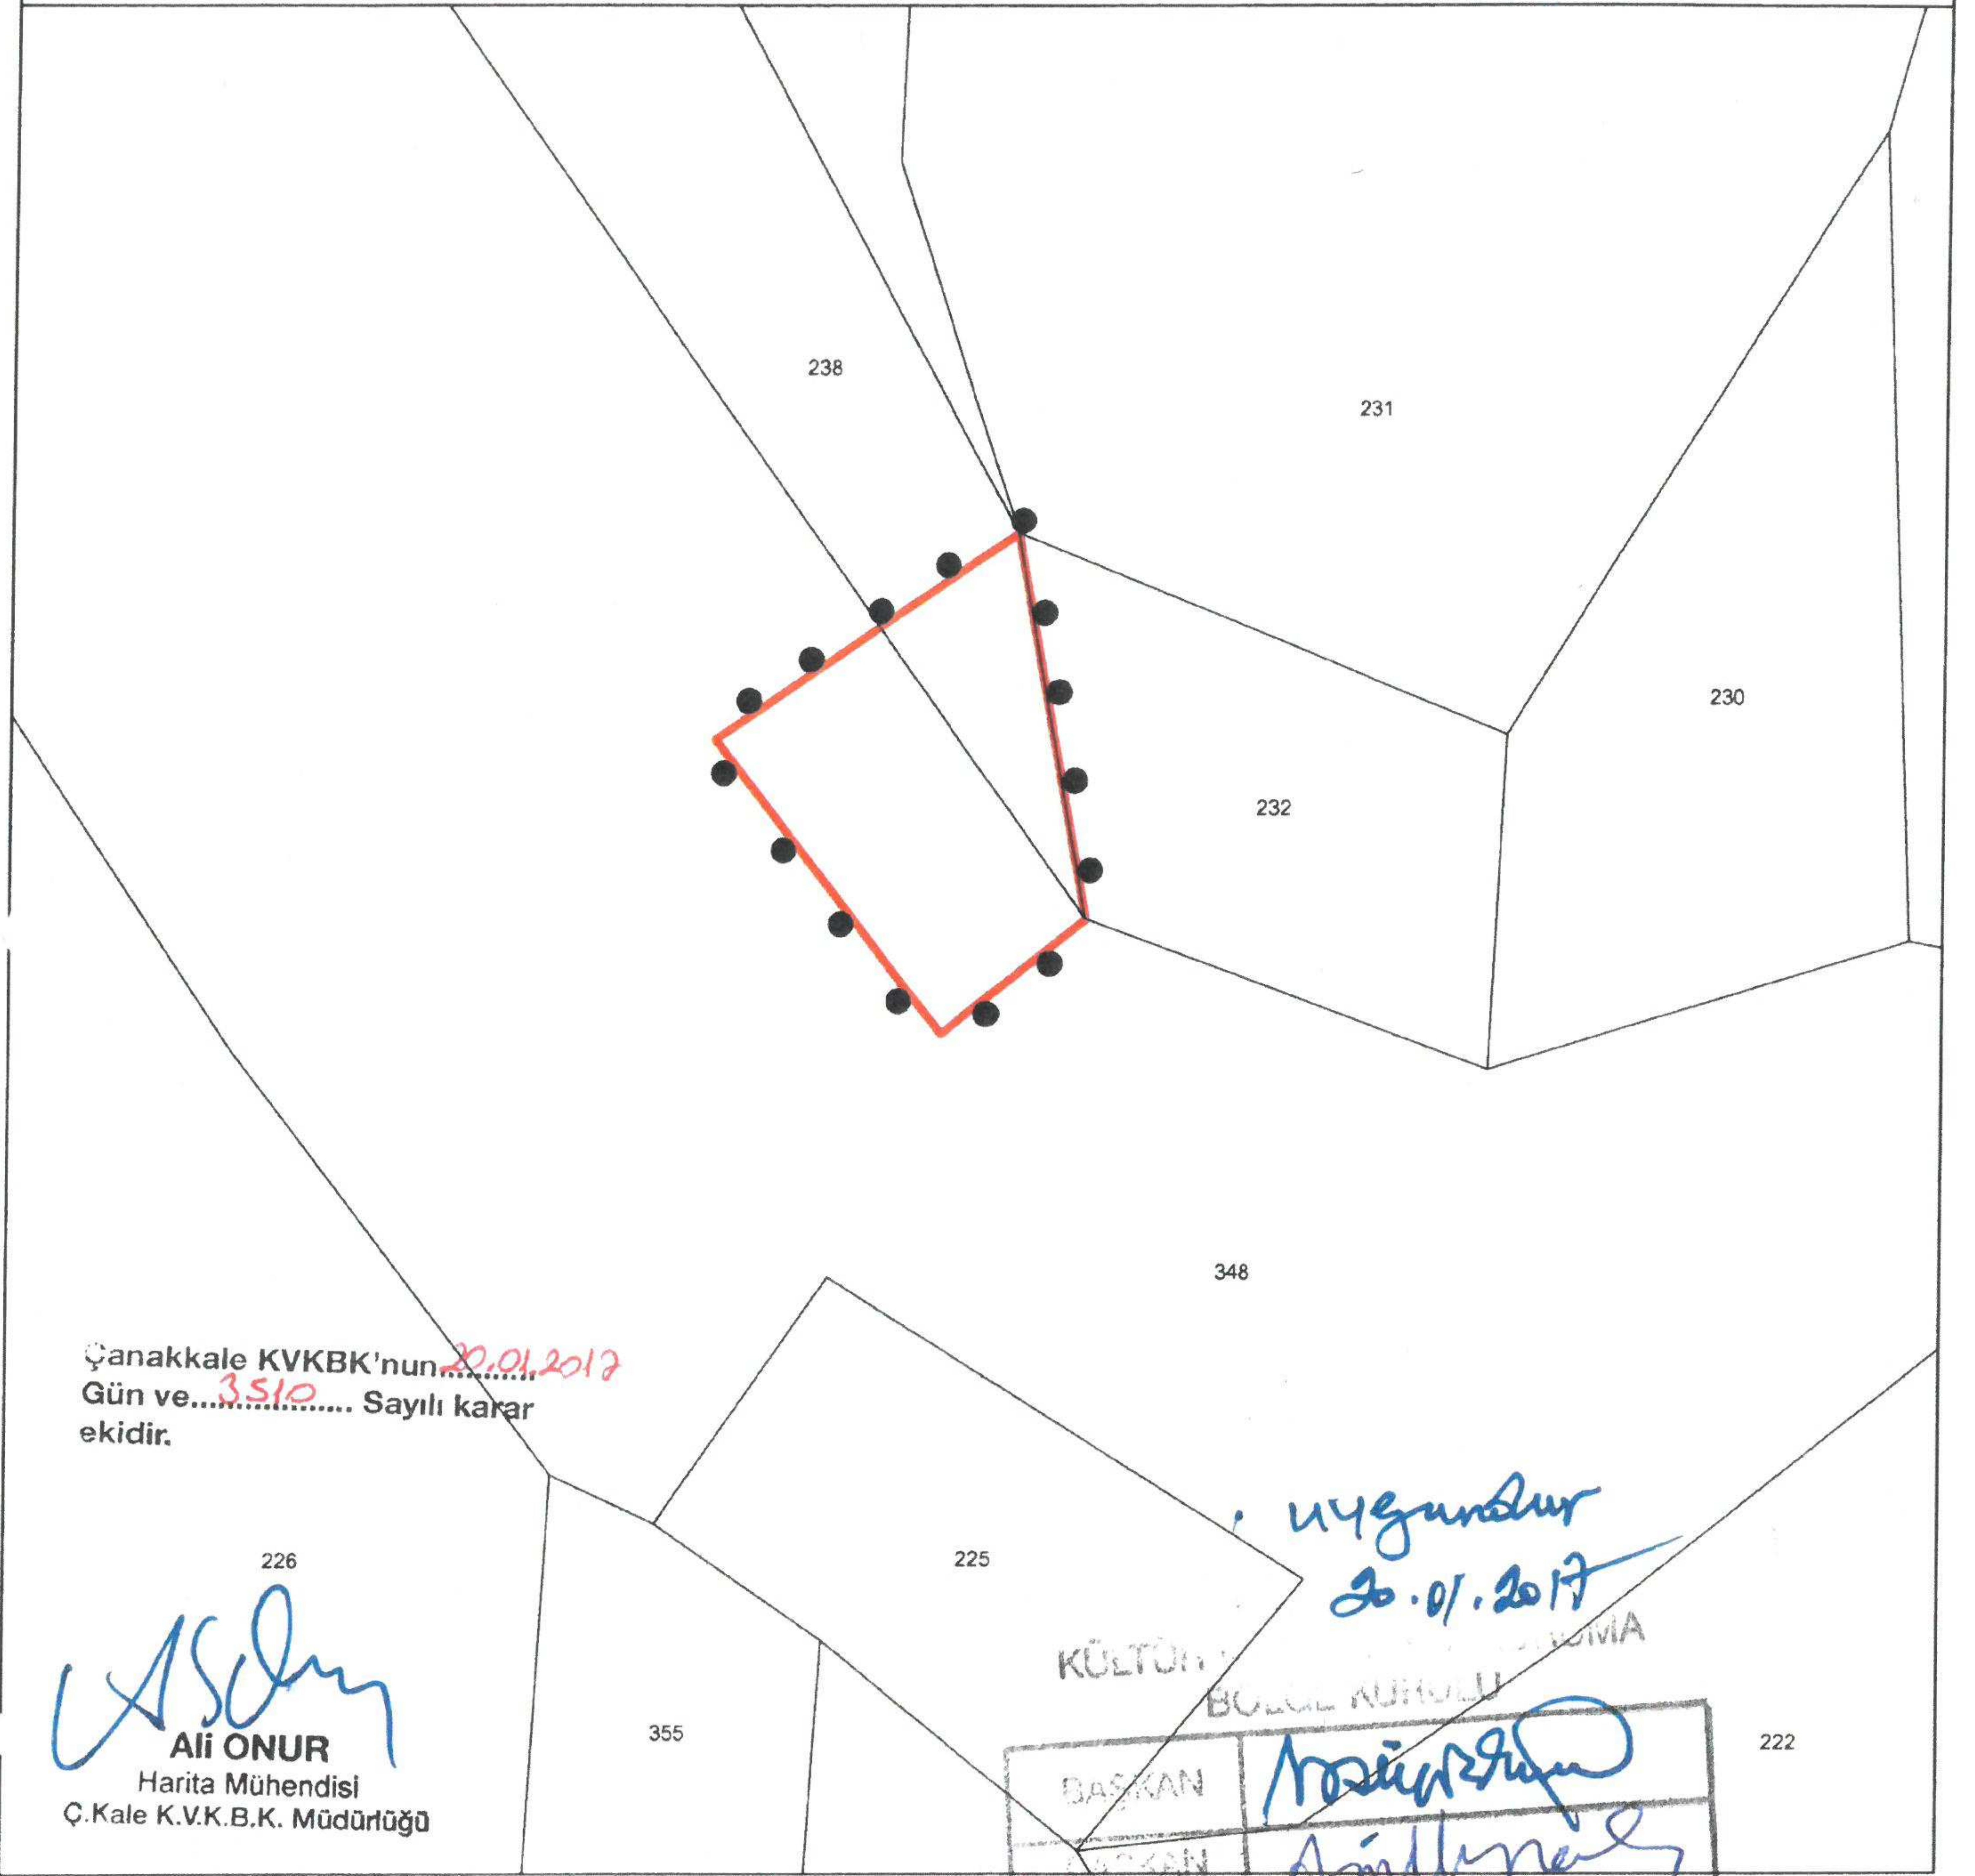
238

231

230

232

348

Çanakkale KVKBK'nun 20.01.2017 Gün ve 3510 Sayılı karar ekidir.

226

225

Uygundur 20.01.2017

KÜLTÜR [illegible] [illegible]UMA BÖLGE KURULU

| BAŞKAN | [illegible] |
|---|---|
| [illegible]KAN | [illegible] |

355

222

Ali ONUR
Harita Mühendisi
Ç.Kale K.V.K.B.K. Müdürlüğü